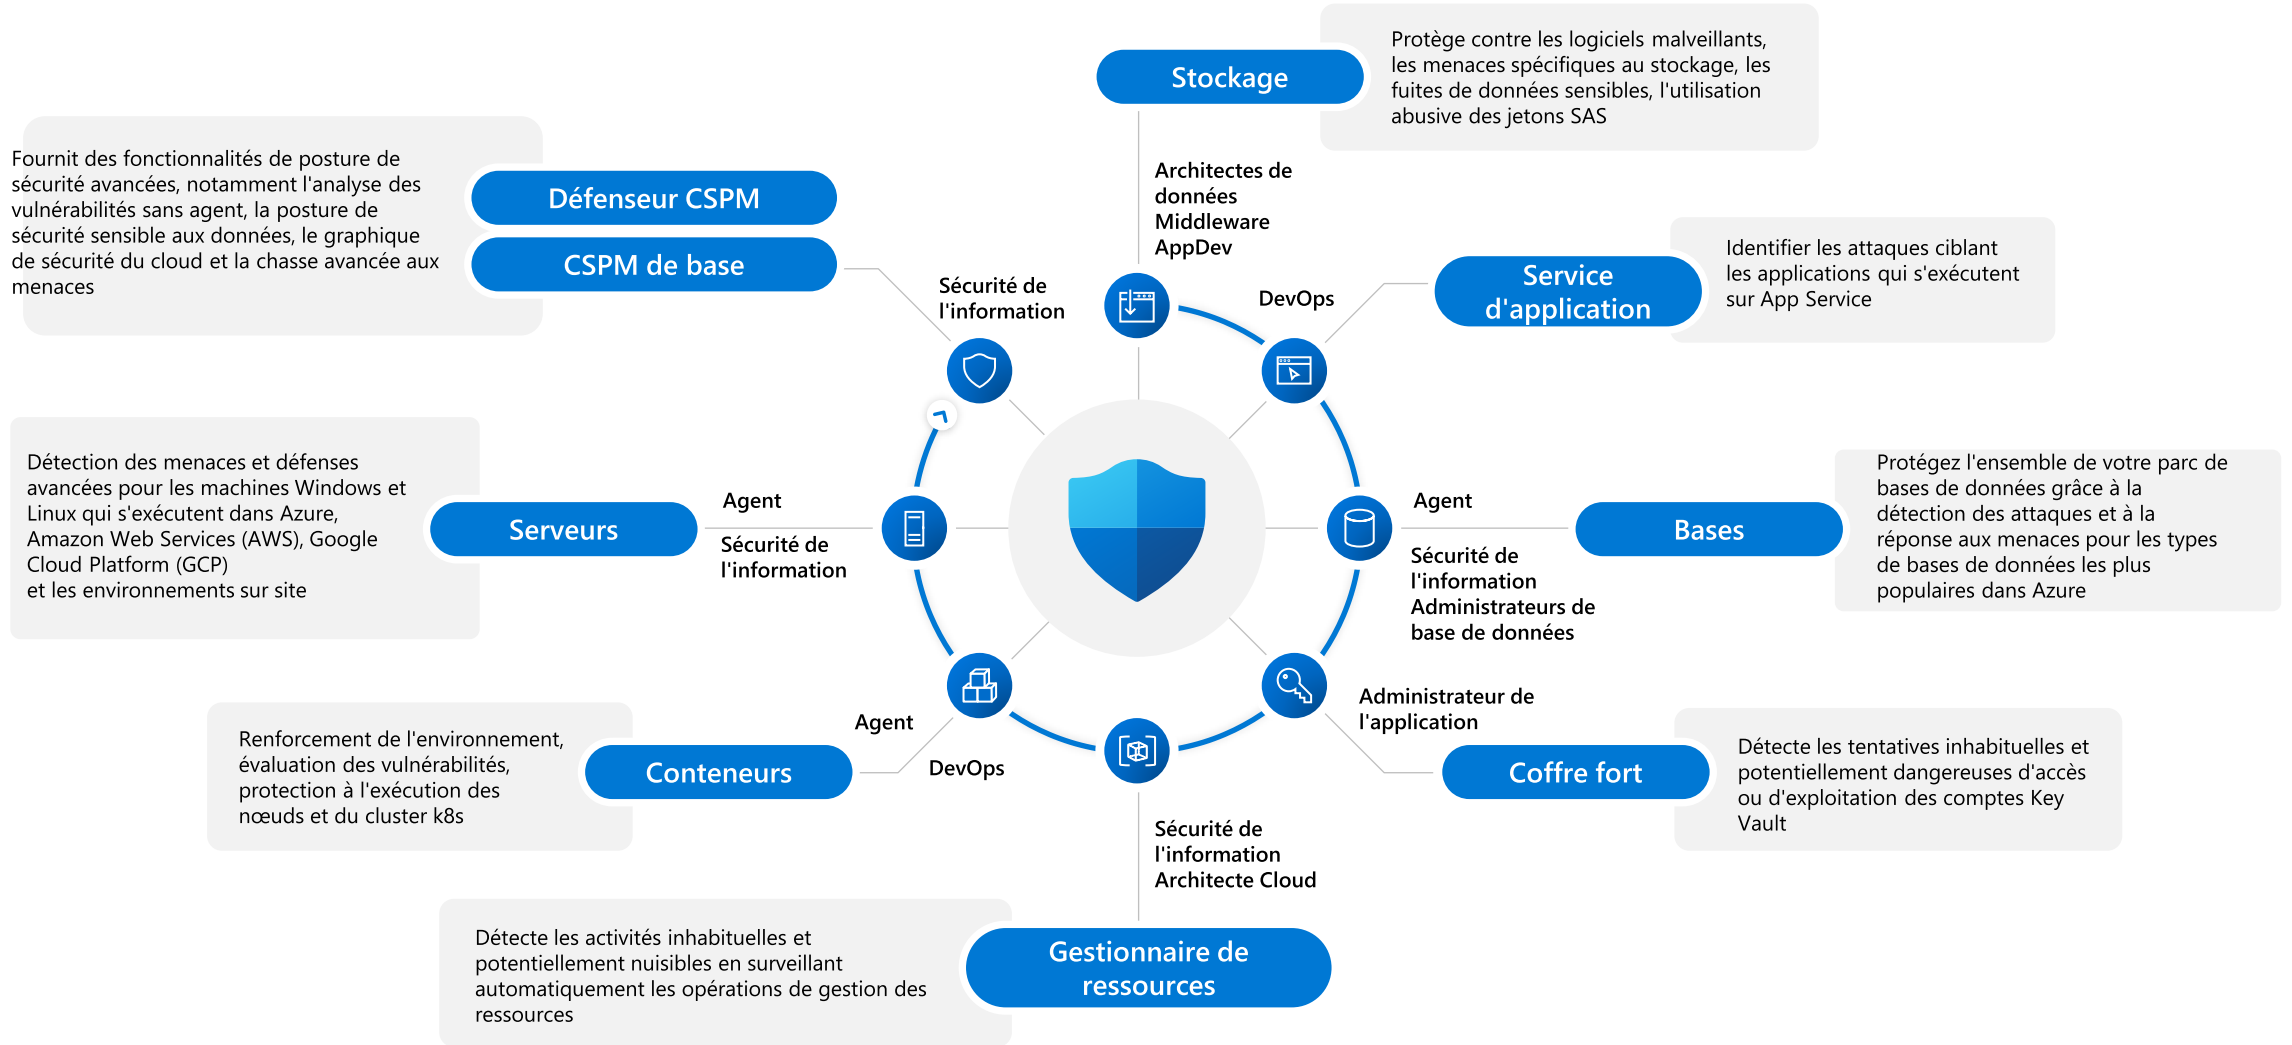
Stockage

Protège contre les logiciels malveillants, les menaces spécifiques au stockage, les fuites de données sensibles, l'utilisation abusive des jetons SAS

Architectes de données
Middleware
AppDev

Fournit des fonctionnalités de posture de sécurité avancées, notamment l'analyse des vulnérabilités sans agent, la posture de sécurité sensible aux données, le graphique de sécurité du cloud et la chasse avancée aux menaces

Défenseur CSPM

CSPM de base

Sécurité de l'information

DevOps

Service d'application

Identifier les attaques ciblant les applications qui s'exécutent sur App Service

Détection des menaces et défenses avancées pour les machines Windows et Linux qui s'exécutent dans Azure, Amazon Web Services (AWS), Google Cloud Platform (GCP) et les environnements sur site

Serveurs

Agent

Sécurité de l'information

Agent

Sécurité de l'information
Administrateurs de base de données

Bases

Protégez l'ensemble de votre parc de bases de données grâce à la détection des attaques et à la réponse aux menaces pour les types de bases de données les plus populaires dans Azure

Renforcement de l'environnement, évaluation des vulnérabilités, protection à l'exécution des nœuds et du cluster k8s

Conteneurs

Agent

DevOps

Administrateur de l'application

Coffre fort

Détecte les tentatives inhabituelles et potentiellement dangereuses d'accès ou d'exploitation des comptes Key Vault

Sécurité de l'information
Architecte Cloud

Détecte les activités inhabituelles et potentiellement nuisibles en surveillant automatiquement les opérations de gestion des ressources

Gestionnaire de ressources